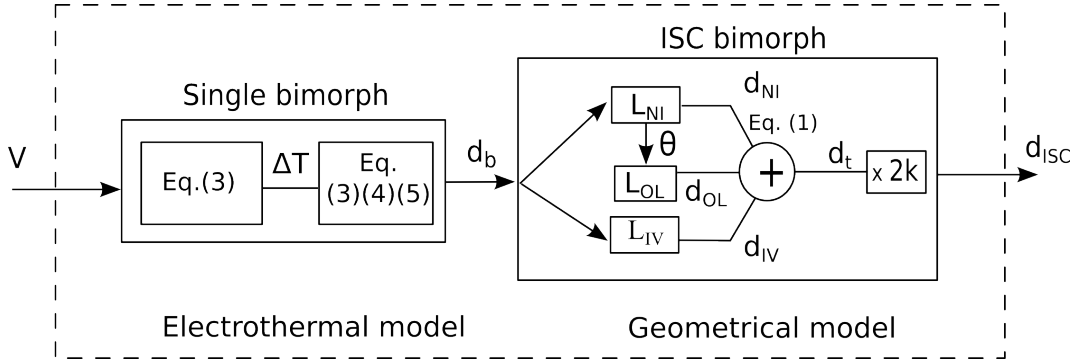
ISC bimorph

Single bimorph

V

Eq.(3)

$\Delta$T

Eq. (3)(4)(5)

$d_b$

$L_{NI}$

$\theta$

$L_{OL}$

$L_{IV}$

$d_{NI}$

Eq. (1)

$d_{OL}$

$d_{IV}$

+

$d_t$

x 2k

$d_{ISC}$

Electrothermal model

Geometrical model